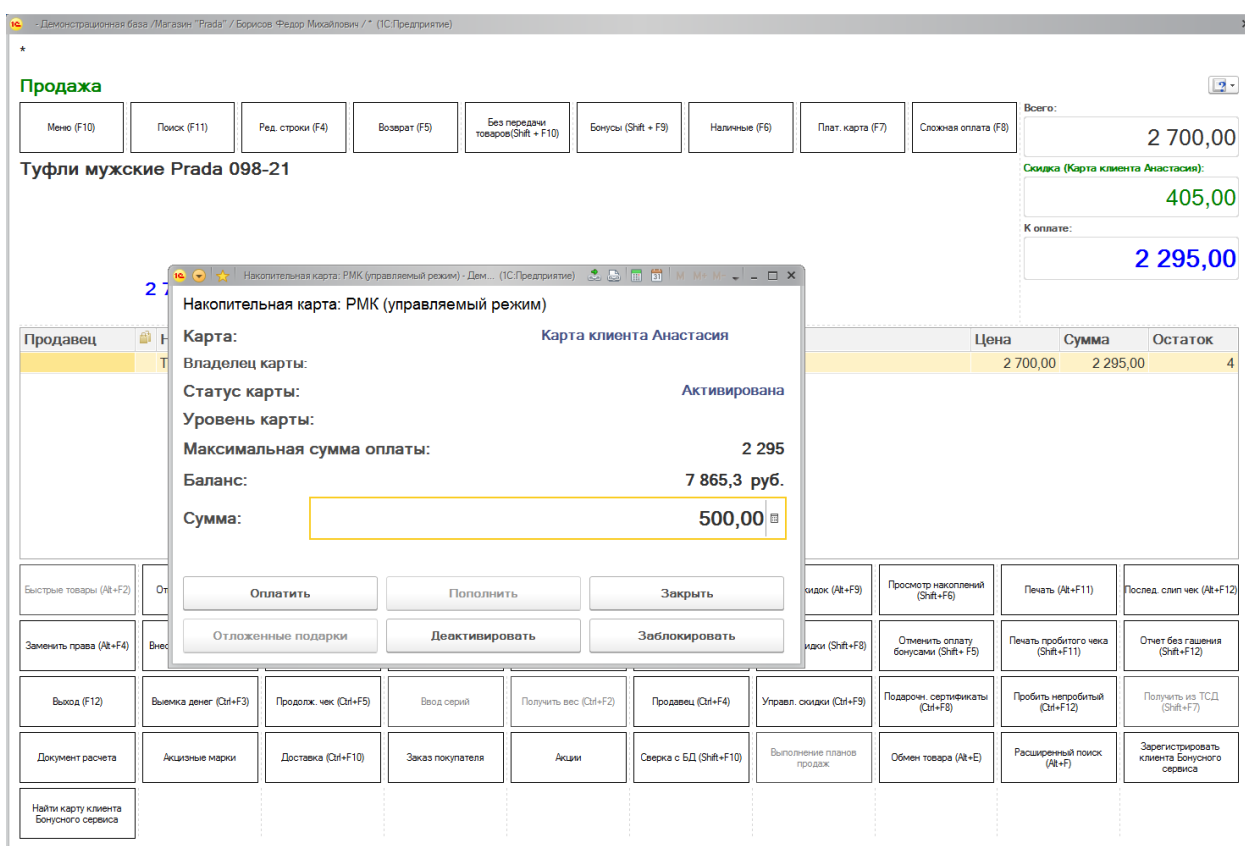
- Демонстрационная база /Магазин "Prada" / Борисов Федор Михайлович / * (1С:Предприятие)

*

Продажа

Меню (F10) | Поиск (F11) | Ред. строки (F4) | Возврат (F5) | Без передачи товаров(Shift + F10) | Бонусы (Shift + F9) | Наличные (F6) | Плат. карта (F7) | Сложная оплата (F8)

Всего:
2 700,00
Скидка (Карта клиента Анастасия):
405,00
К оплате:
2 295,00

Туфли мужские Prada 098-21

2 7

| Продавец | Н | Цена | Сумма | Остаток |
|---|---|---|---|---|
| | Т | 2 700,00 | 2 295,00 | 4 |

Накопительная карта: РМК (управляемый режим) - Дем... (1С:Предприятие)

Накопительная карта: РМК (управляемый режим)

Карта: Карта клиента Анастасия
Владелец карты:
Статус карты: Активирована
Уровень карты:
Максимальная сумма оплаты: 2 295
Баланс: 7 865,3 руб.
Сумма: 500,00

Оплатить | Пополнить | Закрыть
Отложенные подарки | Деактивировать | Заблокировать

Быстрые товары (Alt+F2) | От | скидок (Alt+F9) | Просмотр накоплений (Shift+F6) | Печать (Alt+F11) | Послед. слип чек (Alt+F12)
Заменить права (Alt+F4) | Внес | идки (Shift+F8) | Отменить оплату бонусами (Shift+ F5) | Печать пробитого чека (Shift+F11) | Отчет без гашения (Shift+F12)
Выход (F12) | Выемка денег (Ctrl+F3) | Продолж. чек (Ctrl+F5) | Ввод серий | Получить вес (Ctrl+F2) | Продавец (Ctrl+F4) | Управл. скидки (Ctrl+F9) | Подарочн. сертификаты (Ctrl+F8) | Пробить непробитый (Ctrl+F12) | Получить из ТСД (Shift+F7)
Документ расчета | Акцизные марки | Доставка (Ctrl+F10) | Заказ покупателя | Акции | Сверка с БД (Shift+F10) | Выполнение планов продаж | Обмен товара (Alt+E) | Расширенный поиск (Alt+F) | Зарегистрировать клиента Бонусного сервиса
Найти карту клиента Бонусного сервиса